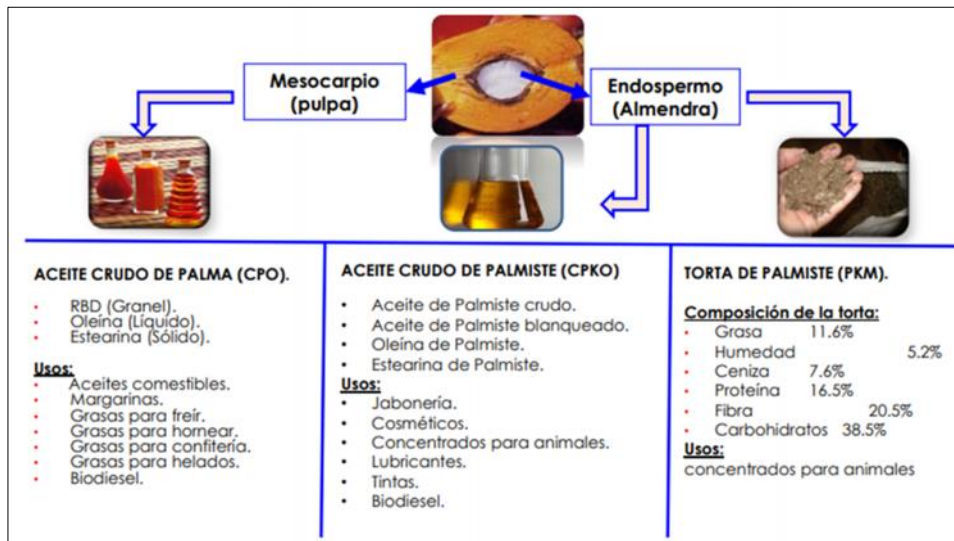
Mesocarpio (pulpa)

Endospermo (Almendra)

ACEITE CRUDO DE PALMA (CPO).

- RBD (Granel).
- Oleína (Líquido).
- Estearina (Sólido).

Usos:
- Aceites comestibles.
- Margarinas.
- Grasas para freír.
- Grasas para hornear.
- Grasas para confitería.
- Grasas para helados.
- Biodiesel.

ACEITE CRUDO DE PALMISTE (CPKO)

- Aceite de Palmiste crudo.
- Aceite de Palmiste blanqueado.
- Oleína de Palmiste.
- Estearina de Palmiste.

Usos:
- Jabonería.
- Cosméticos.
- Concentrados para animales.
- Lubricantes.
- Tintas.
- Biodiesel.

TORTA DE PALMISTE (PKM).

Composición de la torta:
- Grasa 11.6%
- Humedad 5.2%
- Ceniza 7.6%
- Proteína 16.5%
- Fibra 20.5%
- Carbohidratos 38.5%

Usos:
concentrados para animales